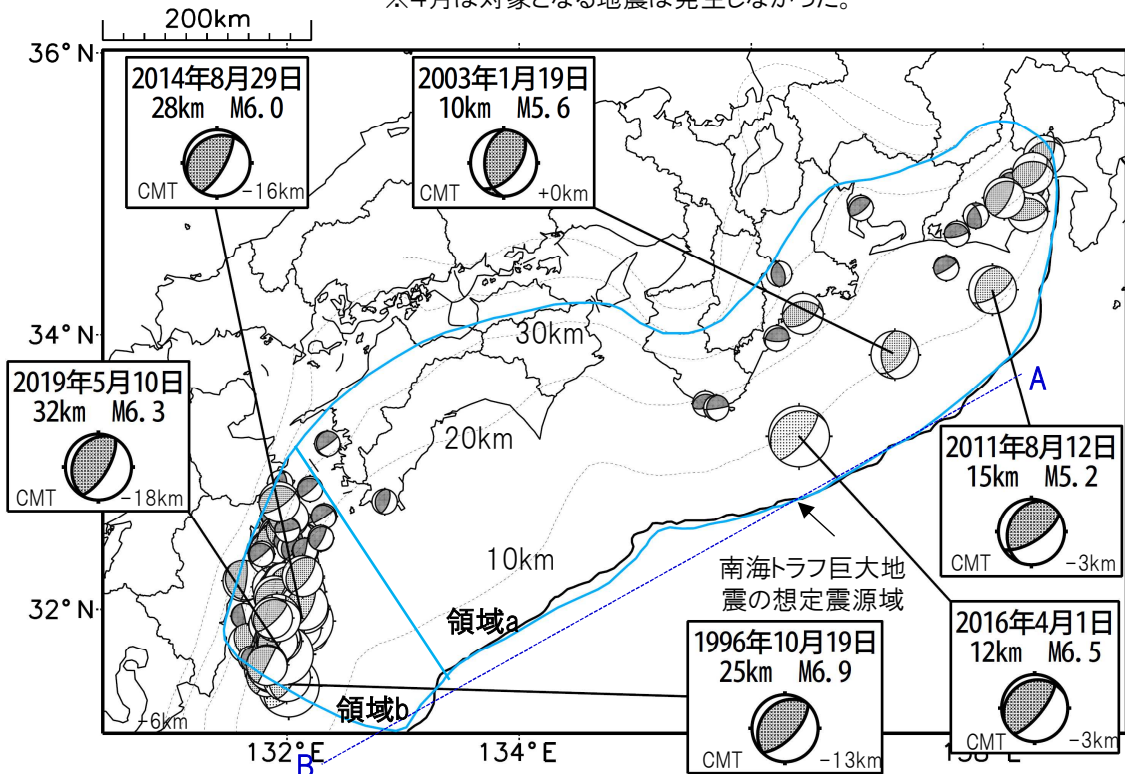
200km

※4月は対象となる地震は発生しなかった。

36° N

2014年8月29日
28km M6.0
CMT −16km

2003年1月19日
10km M5.6
CMT +0km

34° N

30km

2019年5月10日
32km M6.3
CMT −18km

A

20km

2011年8月12日
15km M5.2
CMT −3km

10km

南海トラフ巨大地震の想定震源域

32° N

領域a

1996年10月19日
25km M6.9
CMT −13km

2016年4月1日
12km M6.5
CMT −3km

−6km

領域b

132° E

B

134° E

136° E